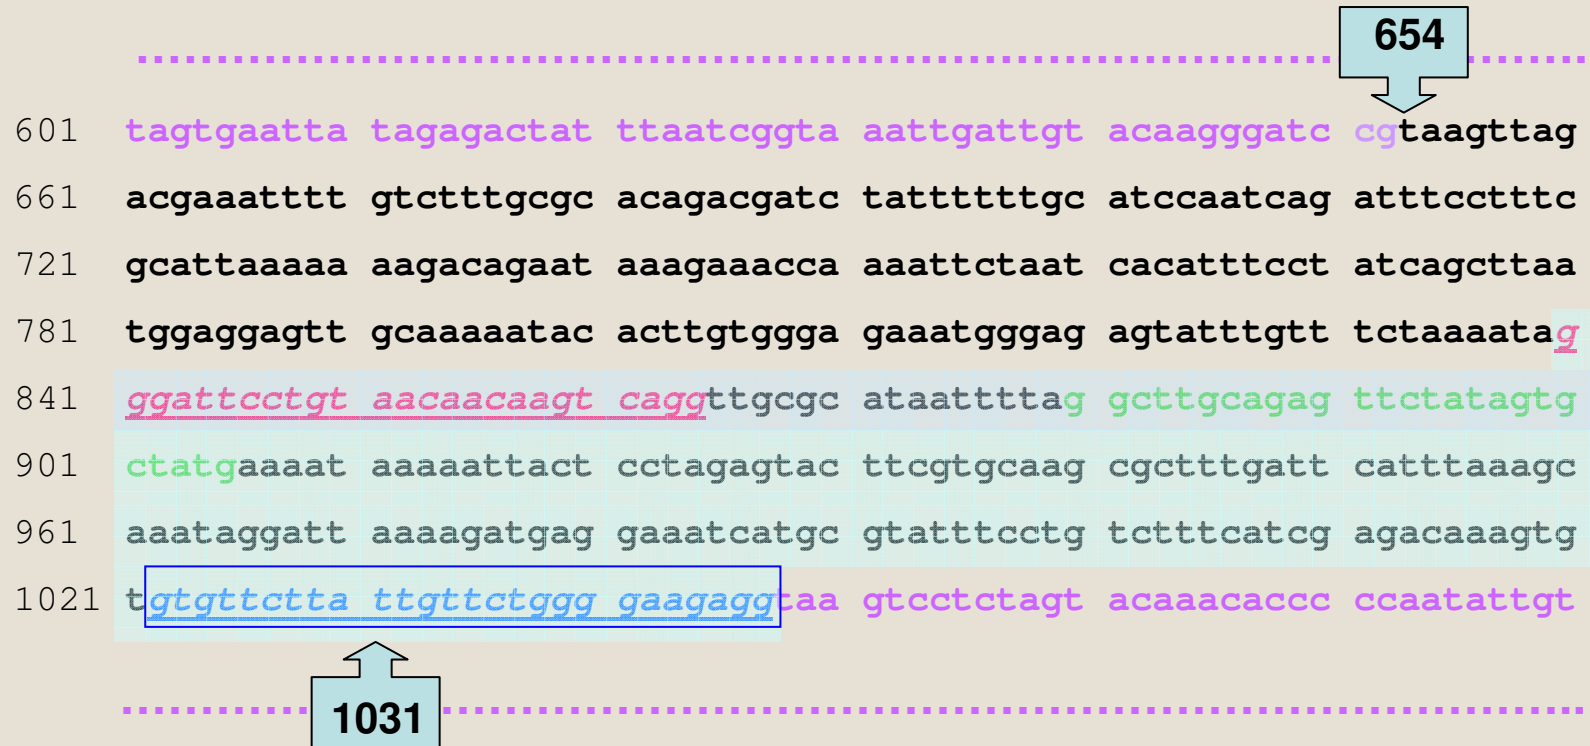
654

601 tagtgaatta tagagactat ttaatcggta aattgattgt acaagggatc cgtaagttag
661 acgaaatttt gtctttgcgc acagacgatc tattttttgc atccaatcag atttcctttc
721 gcattaaaaa aagacagaat aaagaaacca aaattctaat cacatttcct atcagcttaa
781 tggaggagtt gcaaaaatac acttgtggga gaaatgggag agtatttgtt tctaaaatag
841 ggattcctgt aacaacaagt caggttgcgc ataattttag gcttgcagag ttctatagtg
901 ctatgaaaat aaaaattact cctagagtac ttcgtgcaag cgctttgatt catttaaagc
961 aaataggatt aaaagatgag gaaatcatgc gtatttcctg tctttcatcg agacaaagtg
1021 tgtgttctta ttgttctggg gaagaggtaa gtcctctagt acaaacaccc ccaatattgt

1031